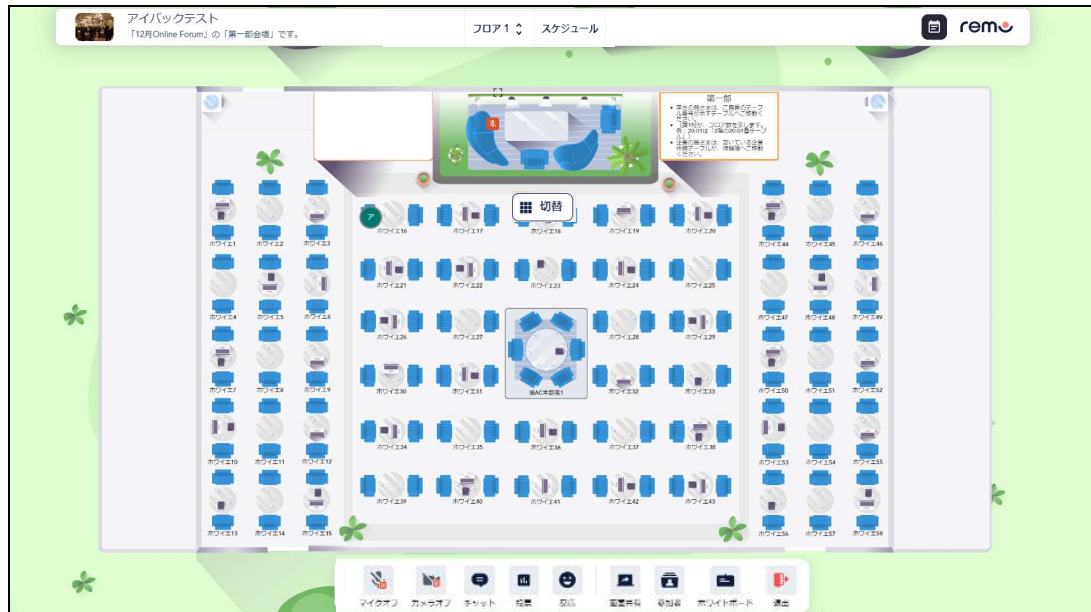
アイバックテスト
「12月Online Forum」の「第一部会場」です。

フロア 1
スケジュール
remo

第一部
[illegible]

切替

ホワイエ1
ホワイエ2
ホワイエ3
ホワイエ4
ホワイエ5
ホワイエ6
ホワイエ7
ホワイエ8
ホワイエ9
ホワイエ10
ホワイエ11
ホワイエ12
ホワイエ13
ホワイエ14
ホワイエ15
ホワイエ16
ホワイエ17
ホワイエ18
ホワイエ19
ホワイエ20
ホワイエ21
ホワイエ22
ホワイエ23
ホワイエ24
ホワイエ25
ホワイエ26
ホワイエ27
ホワイエ28
ホワイエ29
ホワイエ30
ホワイエ31
IBAC本部席1
ホワイエ32
ホワイエ33
ホワイエ34
ホワイエ35
ホワイエ36
ホワイエ37
ホワイエ38
ホワイエ39
ホワイエ40
ホワイエ41
ホワイエ42
ホワイエ43
ホワイエ44
ホワイエ45
ホワイエ46
ホワイエ47
ホワイエ48
ホワイエ49
ホワイエ50
ホワイエ51
ホワイエ52
ホワイエ53
ホワイエ54
ホワイエ55
ホワイエ56
ホワイエ57
ホワイエ58

マイクオフ
カメラオフ
チャット
投票
反応
画面共有
参加者
ホワイトボード
退出